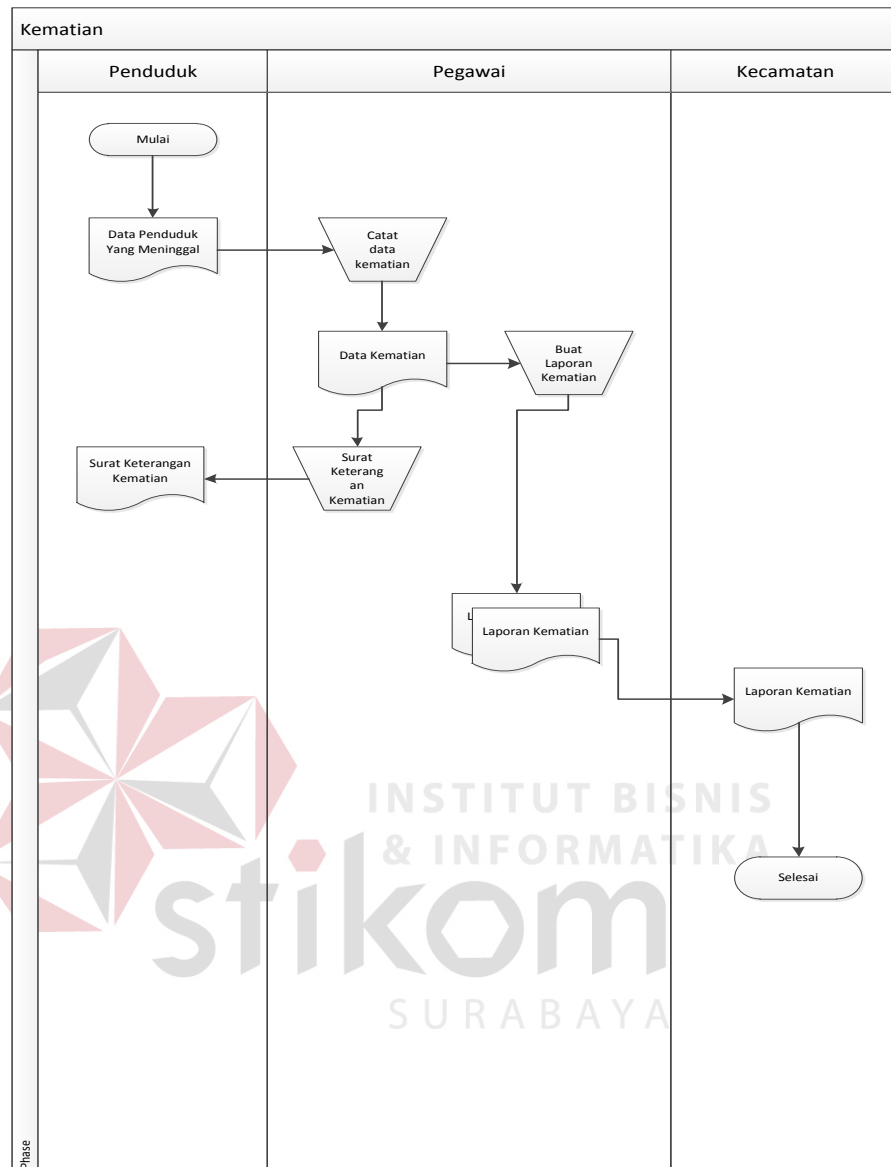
Kematian

Penduduk

Pegawai

Kecamatan

Mulai

Data Penduduk Yang Meninggal

Catat data kematian

Data Kematian

Buat Laporan Kematian

Surat Keterangan Kematian

Surat Keterang an Kematian

L

Laporan Kematian

Laporan Kematian

Selesai

INSTITUT BISNIS & INFORMATIKA

stikom

SURABAYA

Phase